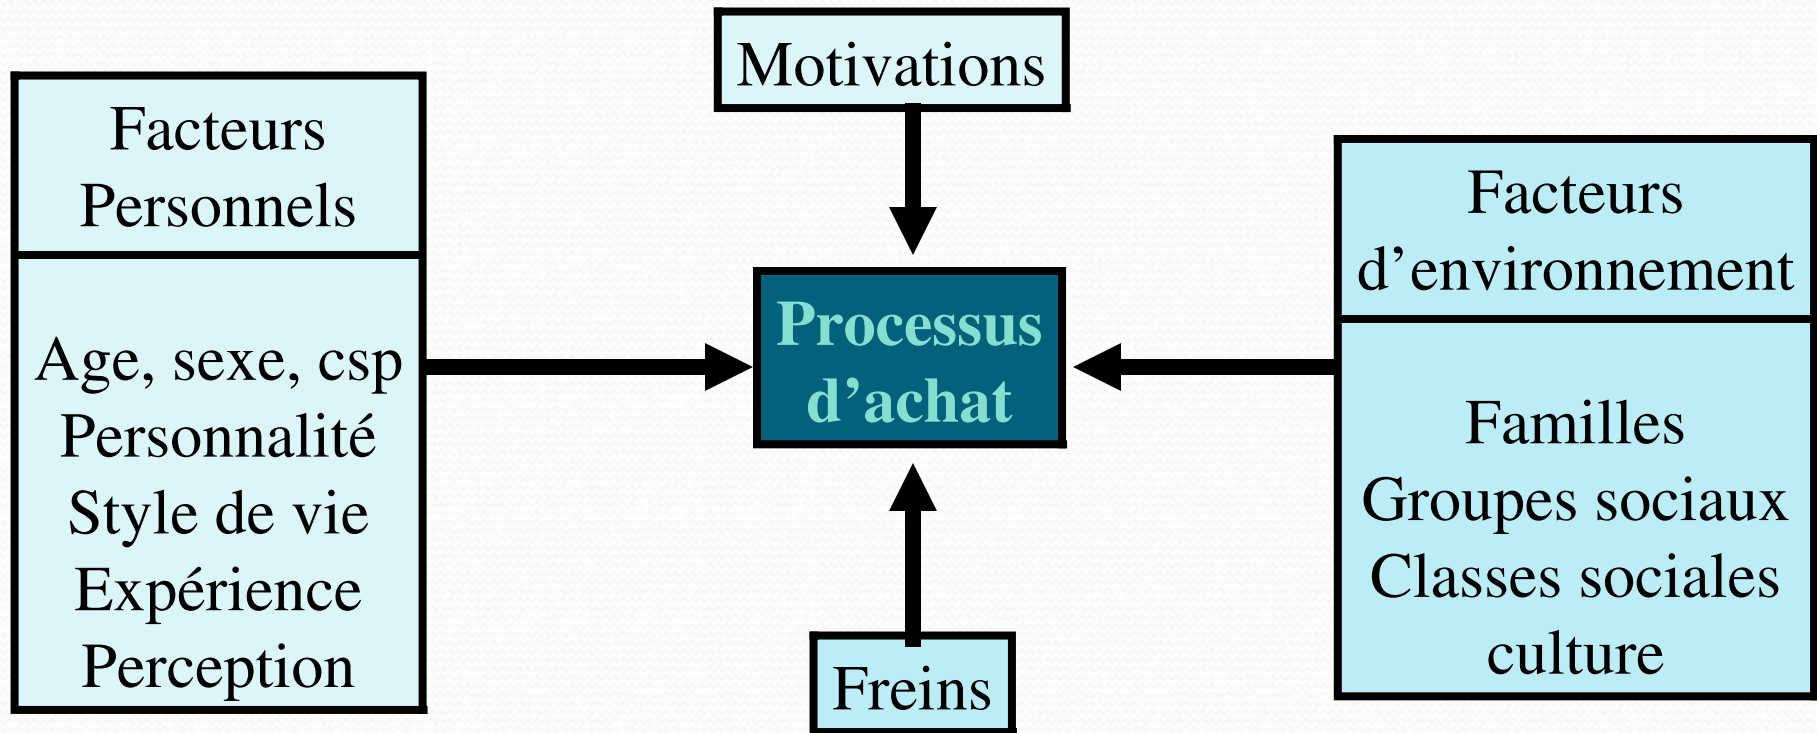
Motivations

Facteurs Personnels

Age, sexe, csp
Personnalité
Style de vie
Expérience
Perception

Processus d’achat

Facteurs d’environnement

Familles
Groupes sociaux
Classes sociales
culture

Freins